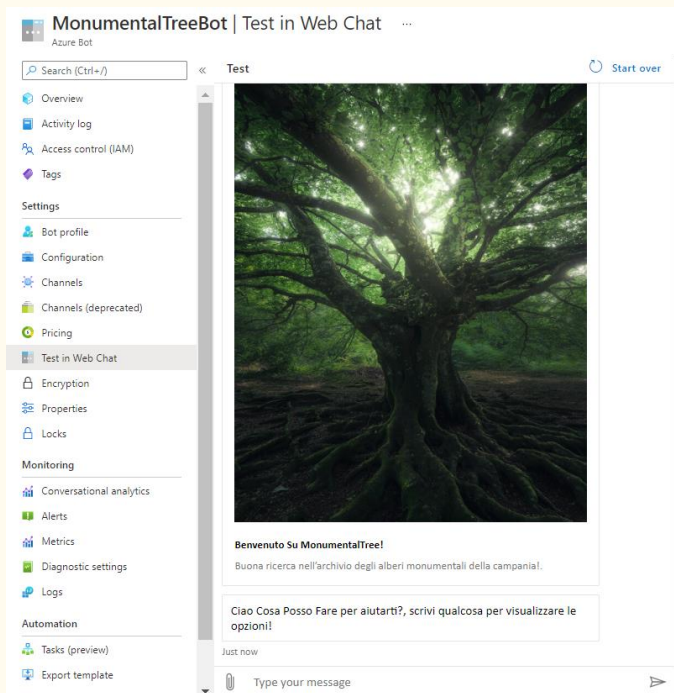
MonumentalTreeBot | Test in Web Chat ...
Azure Bot

Search (Ctrl+/)
«
Overview
Activity log
Access control (IAM)
Tags
Settings
Bot profile
Configuration
Channels
Channels (deprecated)
Pricing
Test in Web Chat
Encryption
Properties
Locks
Monitoring
Conversational analytics
Alerts
Metrics
Diagnostic settings
Logs
Automation
Tasks (preview)
Export template

Test
Start over

Benvenuto Su MonumentalTree!
Buona ricerca nell'archivio degli alberi monumentali della campania!.

Ciao Cosa Posso Fare per aiutarti?, scrivi qualcosa per visualizzare le opzioni!
Just now

Type your message